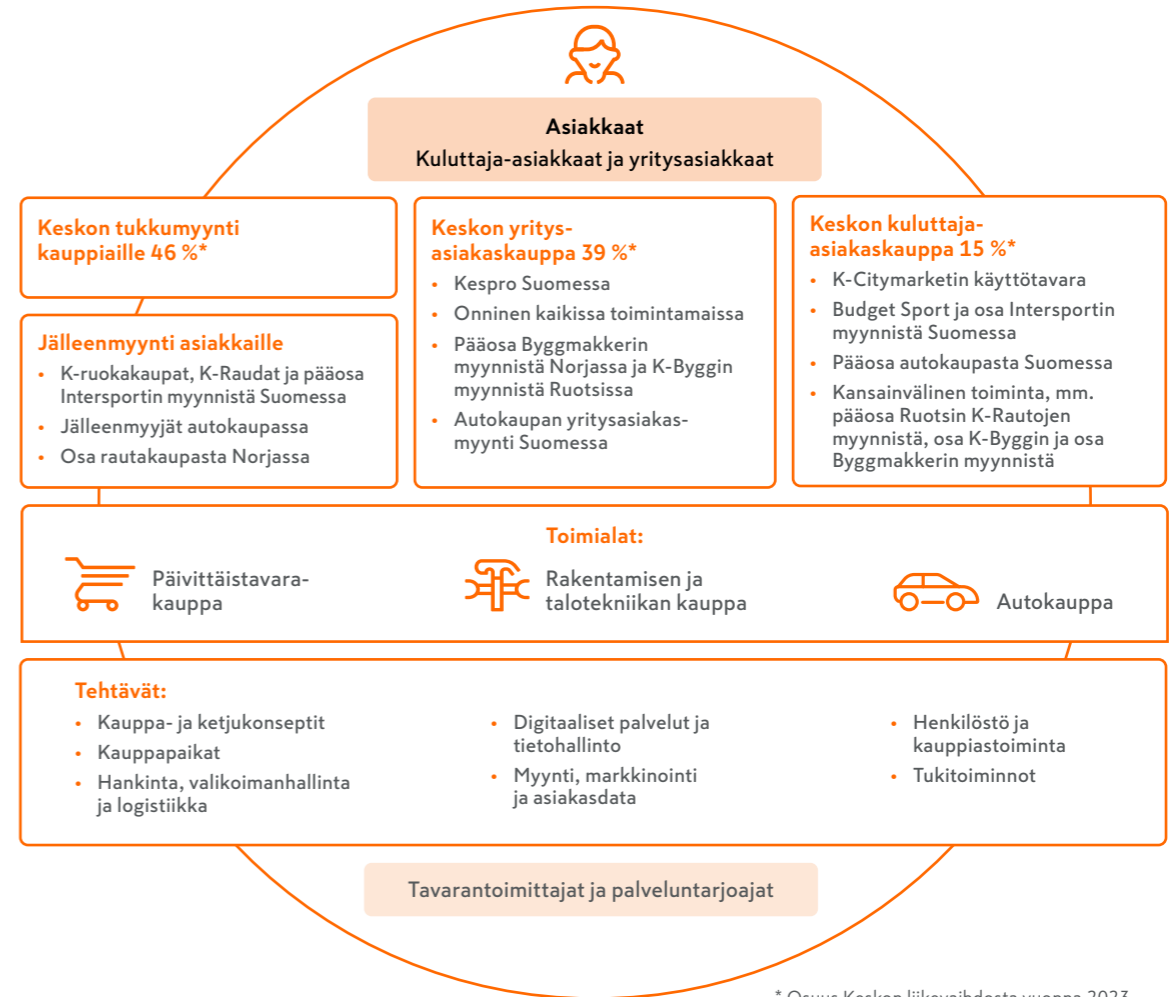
Asiakkaat
Kuluttaja-asiakkaat ja yritysasiakkaat

Keskon tukkumyynti kauppiaille 46 %*

Jälleenmyynti asiakkaille
• K-ruokakaupat, K-Raudat ja pääosa Intersportin myynnistä Suomessa
• Jälleenmyyjät autokaupassa
• Osa rautakaupasta Norjassa

Keskon yritysasiakaskauppa 39 %*
• Kespro Suomessa
• Onninen kaikissa toimintamaissa
• Pääosa Byggmakkerin myynnistä Norjassa ja K-Byggin myynnistä Ruotsissa
• Autokaupan yritysasiakasmyynti Suomessa

Keskon kuluttaja-asiakaskauppa 15 %*
• K-Citymarketin käyttötavara
• Budget Sport ja osa Intersportin myynnistä Suomessa
• Pääosa autokaupasta Suomessa
• Kansainvälinen toiminta, mm. pääosa Ruotsin K-Rautojen myynnistä, osa K-Byggin ja osa Byggmakkerin myynnistä

Toimialat:
Päivittäistavarakauppa
Rakentamisen ja talotekniikan kauppa
Autokauppa

Tehtävät:
• Kauppa- ja ketjukonseptit
• Kauppapaikat
• Hankinta, valikoimanhallinta ja logistiikka
• Digitaaliset palvelut ja tietohallinto
• Myynti, markkinointi ja asiakasdata
• Henkilöstö ja kauppiastoiminta
• Tukitoiminnot

Tavarantoimittajat ja palveluntarjoajat

* Osuus Keskon liikevaihdosta vuonna 2023